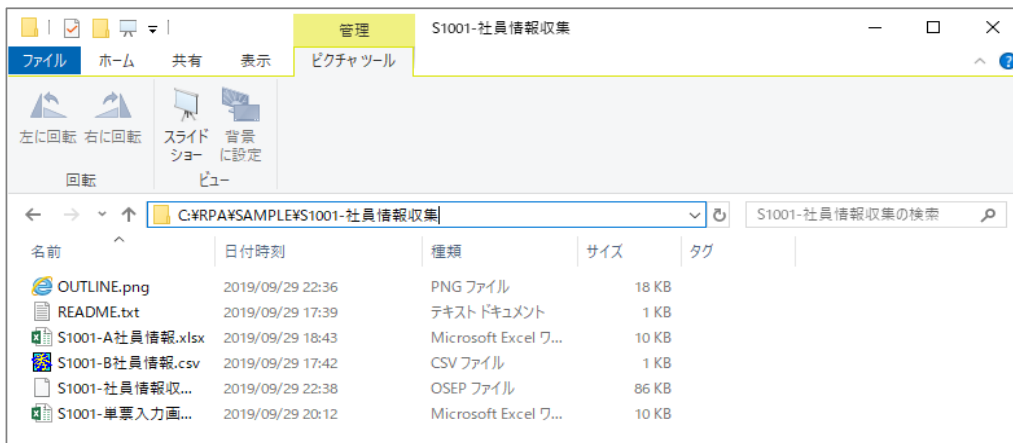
管理 S1001-社員情報収集

ファイル ホーム 共有 表示 ピクチャ ツール

左に回転 右に回転
回転

スライドショー 背景に設定
ビュー

C:¥RPA¥SAMPLE¥S1001-社員情報収集

S1001-社員情報収集の検索

| 名前 | 日付時刻 | 種類 | サイズ | タグ |
|---|---|---|---|---|
| OUTLINE.png | 2019/09/29 22:36 | PNG ファイル | 18 KB | |
| README.txt | 2019/09/29 17:39 | テキスト ドキュメント | 1 KB | |
| S1001-A社員情報.xlsx | 2019/09/29 18:43 | Microsoft Excel ワ... | 10 KB | |
| S1001-B社員情報.csv | 2019/09/29 17:42 | CSV ファイル | 1 KB | |
| S1001-社員情報収... | 2019/09/29 22:38 | OSEP ファイル | 86 KB | |
| S1001-単票入力画... | 2019/09/29 20:12 | Microsoft Excel ワ... | 10 KB | |